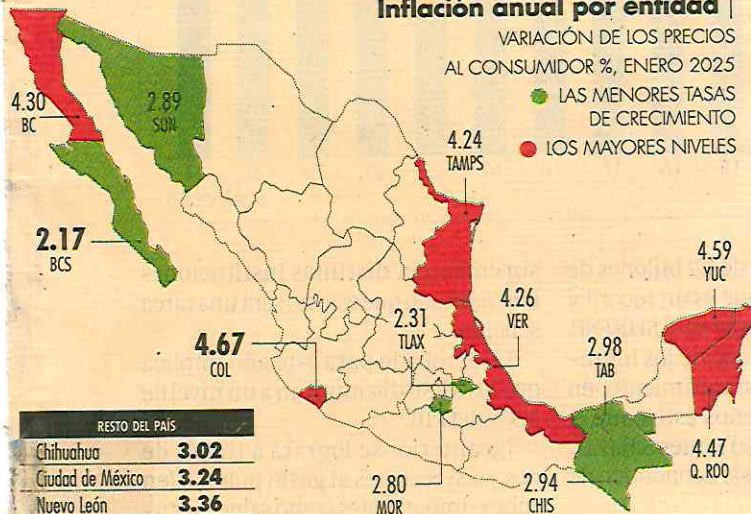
Inflación anual por entidad |

VARIACIÓN DE LOS PRECIOS AL CONSUMIDOR %, ENERO 2025

LAS MENORES TASAS DE CRECIMIENTO

LOS MAYORES NIVELES

4.30
BC

2.89
SON

2.17
BCS

4.24
TAMPS

4.59
YUC

4.26
VER

2.31
TLAX

4.67
COL

2.98
TAB

4.47
Q. ROO

2.80
MOR

2.94
CHIS

| RESTO DEL PAÍS | |
|---|---|
| Chihuahua | 3.02 |
| Ciudad de México | 3.24 |
| Nuevo León | 3.36 |